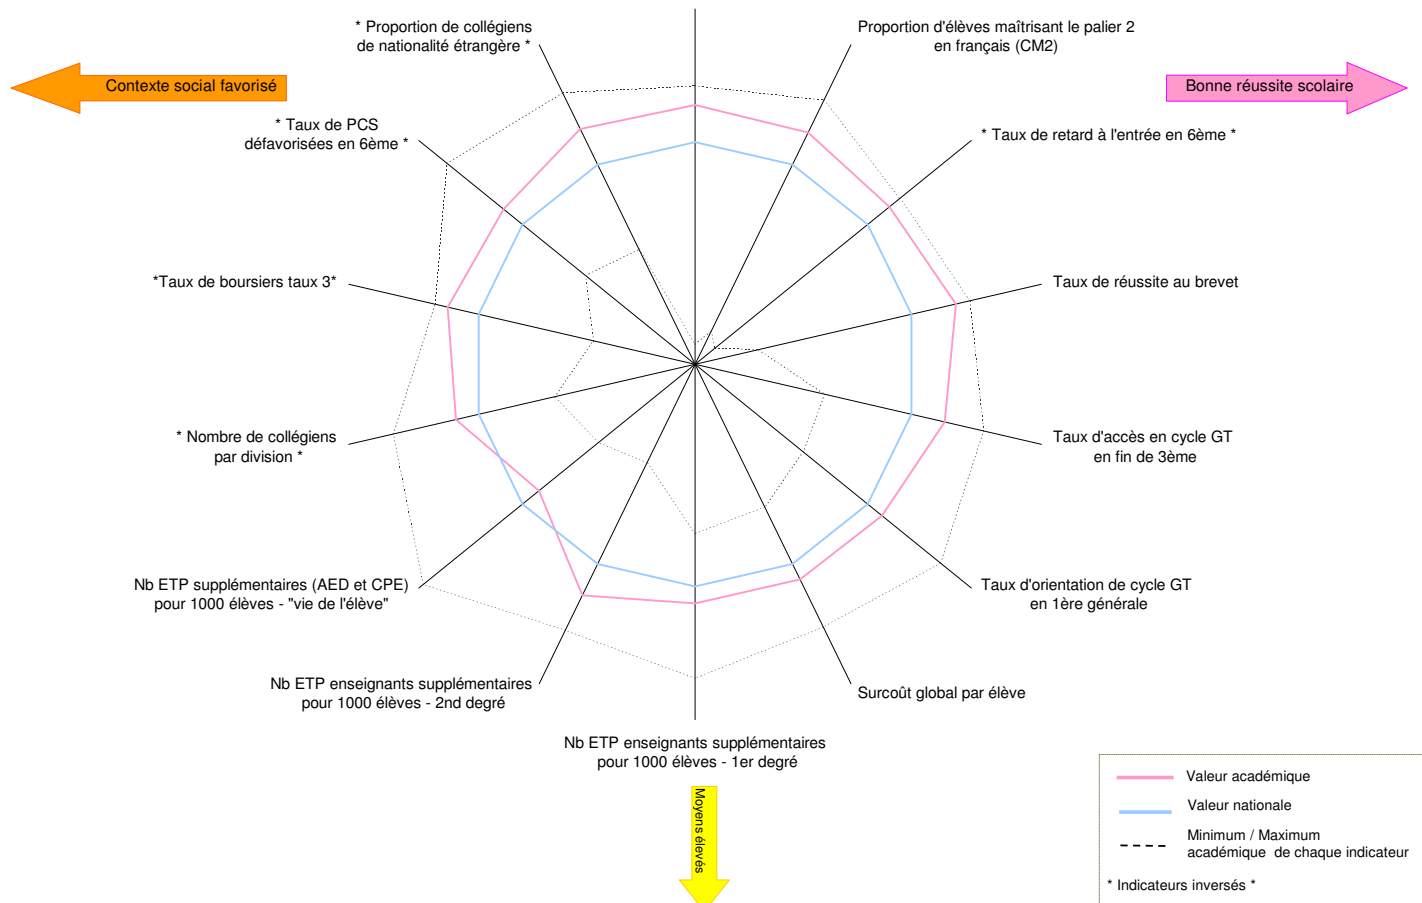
Contexte social favorisé

Bonne réussite scolaire

* Proportion de collégiens de nationalité étrangère *

Proportion d'élèves maîtrisant le palier 2 en français (CM2)

* Taux de PCS défavorisées en 6ème *

* Taux de retard à l'entrée en 6ème *

*Taux de boursiers taux 3*

Taux de réussite au brevet

* Nombre de collégiens par division *

Taux d'accès en cycle GT en fin de 3ème

Nb ETP supplémentaires (AED et CPE) pour 1000 élèves - "vie de l'élève"

Taux d'orientation de cycle GT en 1ère générale

Nb ETP enseignants supplémentaires pour 1000 élèves - 2nd degré

Surcoût global par élève

Nb ETP enseignants supplémentaires pour 1000 élèves - 1er degré

Moyens élevés

Valeur académique

Valeur nationale

Minimum / Maximum académique de chaque indicateur

* Indicateurs inversés *